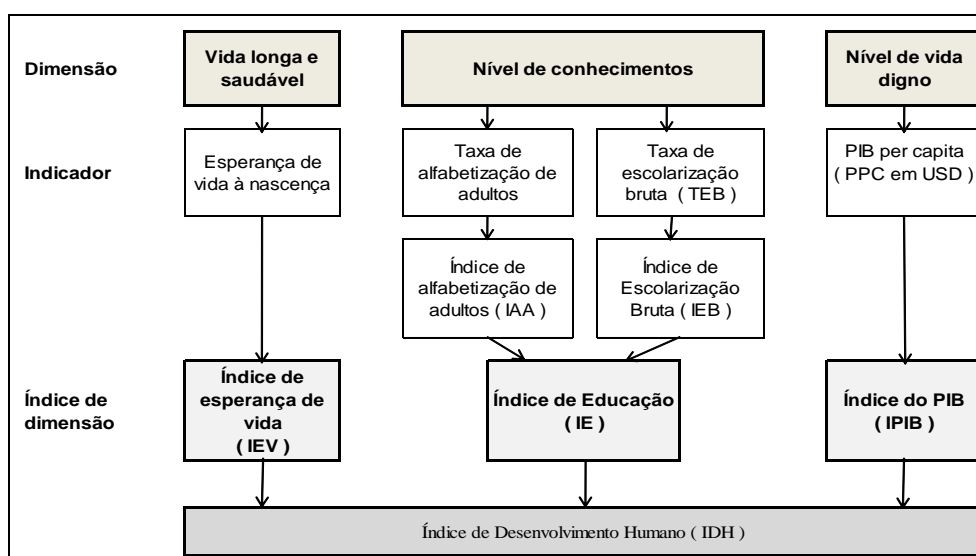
Dimensão

Vida longa e saudável

Nível de conhecimentos

Nível de vida digno

Indicador

Esperança de vida à nascença

Taxa de alfabetização de adultos

Taxa de escolarização bruta ( TEB )

PIB per capita ( PPC em USD )

Índice de alfabetização de adultos ( IAA )

Índice de Escolarização Bruta ( IEB )

Índice de dimensão

Índice de esperança de vida ( IEV )

Índice de Educação ( IE )

Índice do PIB ( IPIB )

Índice de Desenvolvimento Humano ( IDH )